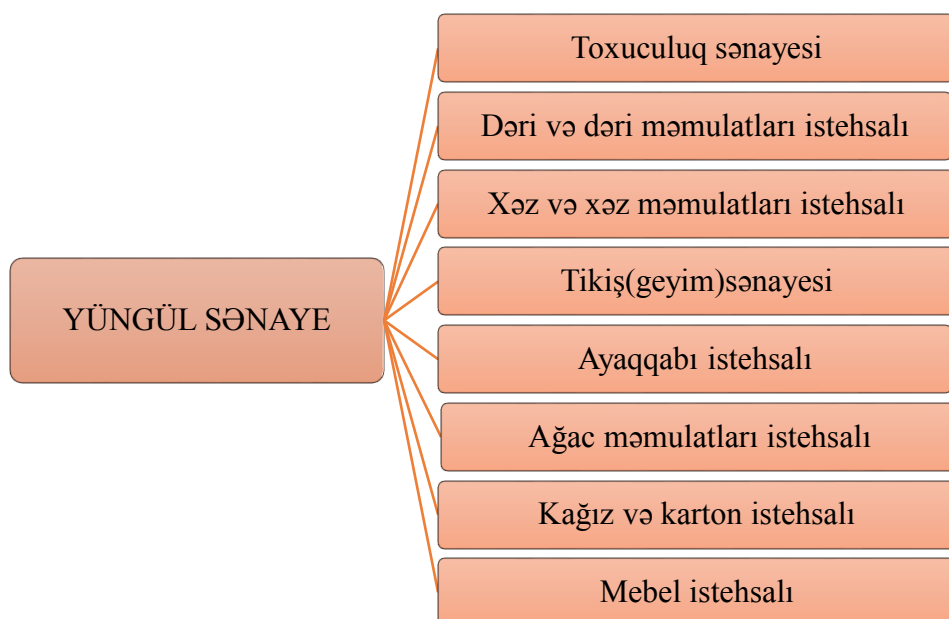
YÜNGÜL SƏNAYE

Toxuculuq sənayesi

Dəri və dəri məmulatları istehsalı

Xəz və xəz məmulatları istehsalı

Tikiş(geyim)sənayesi

Ayaqqabı istehsalı

Ağac məmulatları istehsalı

Kağız və karton istehsalı

Mebel istehsalı